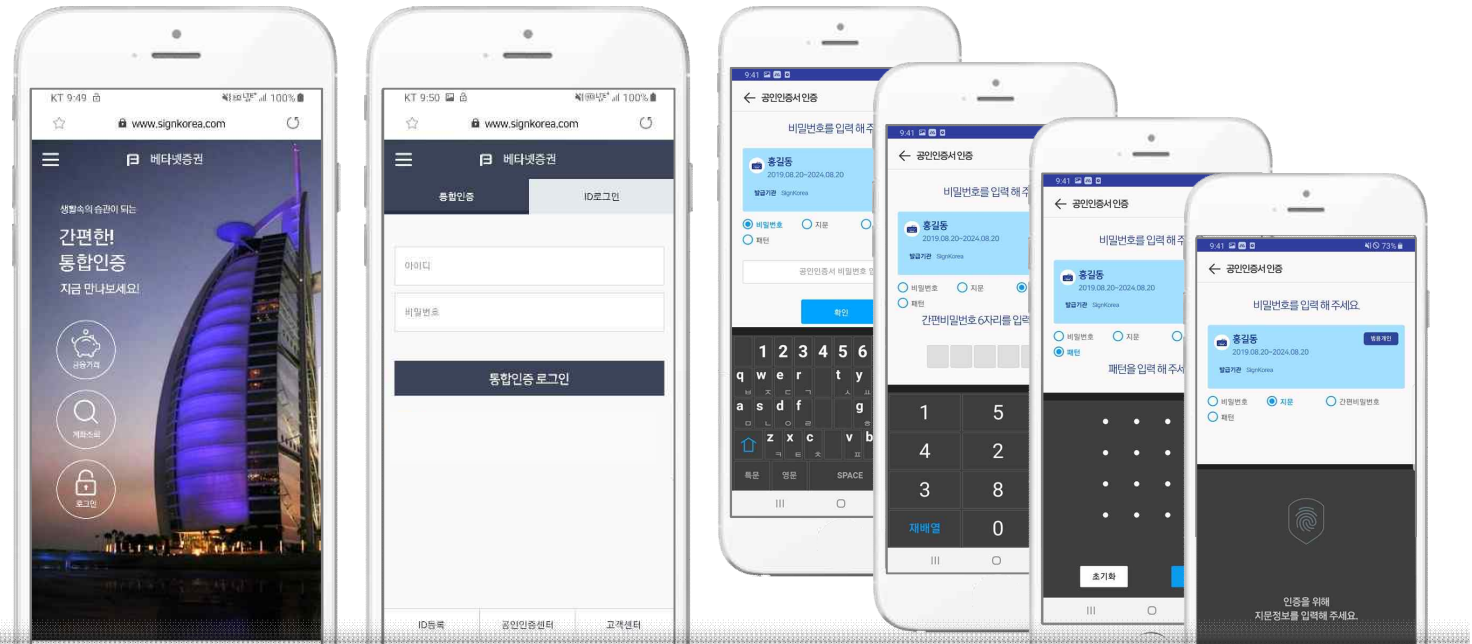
KT 9:49
100%
www.signkorea.com
베타넷증권
생활속의 습관이 되는
간편한!
통합인증
지금 만나보세요!
금융거래
계좌조회
로그인

KT 9:50
100%
www.signkorea.com
베타넷증권
통합인증
ID로그인
아이디
비밀번호
통합인증 로그인
ID등록
공인인증센터
고객센터

9:41
공인인증서 인증
비밀번호를 입력 해 주
홍길동
2019.08.20~2024.08.20
발급기관 SignKorea
비밀번호
지문
패턴
공인인증서 비밀번호 입
확인
1 2 3 4 5 6
q w e r t y
a s d f g
z x c v b
특문
영문
SPACE

9:41
공인인증서 인증
비밀번호를 입력 해 주
홍길동
2019.08.20~2024.08.20
발급기관 SignKorea
비밀번호
지문
패턴
간편비밀번호 6자리를 입력
1 5
4 2
3 8
재배열 0

9:41
공인인증서 인증
비밀번호를 입력 해 주
홍길동
2019.08.20~2024.08.20
발급기관 SignKorea
비밀번호
지문
패턴
패턴을 입력 해 주세
초기화

9:41
73%
공인인증서 인증
비밀번호를 입력 해 주세요.
홍길동
2019.08.20~2024.08.20
발급기관 SignKorea
비밀번호
지문
간편비밀번호
패턴
인증을 위해
지문정보를 입력해 주세요.